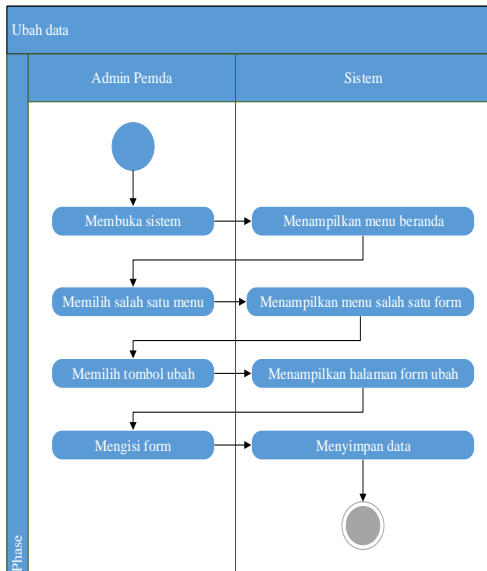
Ubah data

Admin Pemda

Sistem

Membuka sistem

Menampilkan menu beranda

Memilih salah satu menu

Menampilkan menu salah satu form

Memilih tombol ubah

Menampilkan halaman form ubah

Mengisi form

Menyimpan data

Phase